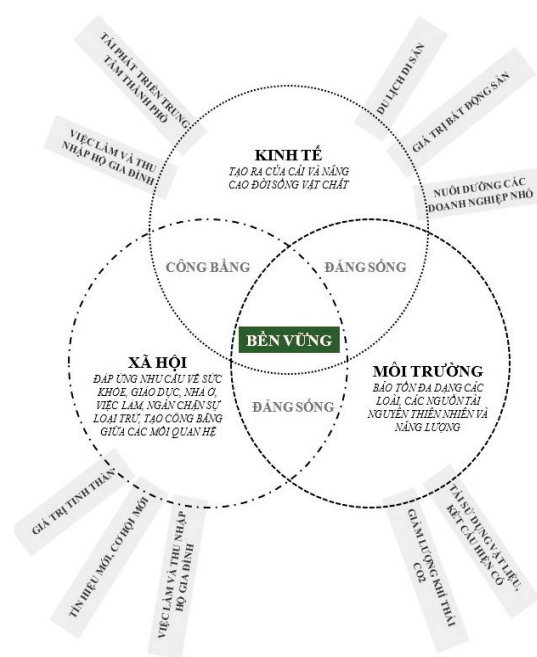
TÁI PHÁT TRIỂN TRUNG TÂM THÀNH PHỐ

VIỆC LÀM VÀ THU NHẬP HỘ GIA ĐÌNH

DU LỊCH DI SẢN

GIÁ TRỊ BẤT ĐỘNG SẢN

NUÔI DƯỠNG CÁC DOANH NGHIỆP NHỎ

KINH TẾ
TẠO RA CỦA CẢI VÀ NÂNG CAO ĐỜI SỐNG VẬT CHẤT

CÔNG BẰNG

ĐÁNG SỐNG

BỀN VỮNG

XÃ HỘI
ĐÁP ỨNG NHU CẦU VỀ SỨC KHỎE, GIÁO DỤC, NHÀ Ở, VIỆC LÀM, NGĂN CHẶN SỰ LOẠI TRỪ, TẠO CÔNG BẰNG GIỮA CÁC MỐI QUAN HỆ

ĐÁNG SỐNG

MÔI TRƯỜNG
BẢO TỒN ĐA DẠNG CÁC LOÀI, CÁC NGUỒN TÀI NGUYÊN THIÊN NHIÊN VÀ NĂNG LƯỢNG

GIÁ TRỊ TINH THẦN

TÍN HIỆU MỚI, CƠ HỘI MỚI

VIỆC LÀM VÀ THU NHẬP HỘ GIA ĐÌNH

GIẢM LƯỢNG KHÍ THẢI CO2

TÁI SỬ DỤNG VẬT LIỆU, KẾT CẤU HIỆN CÓ